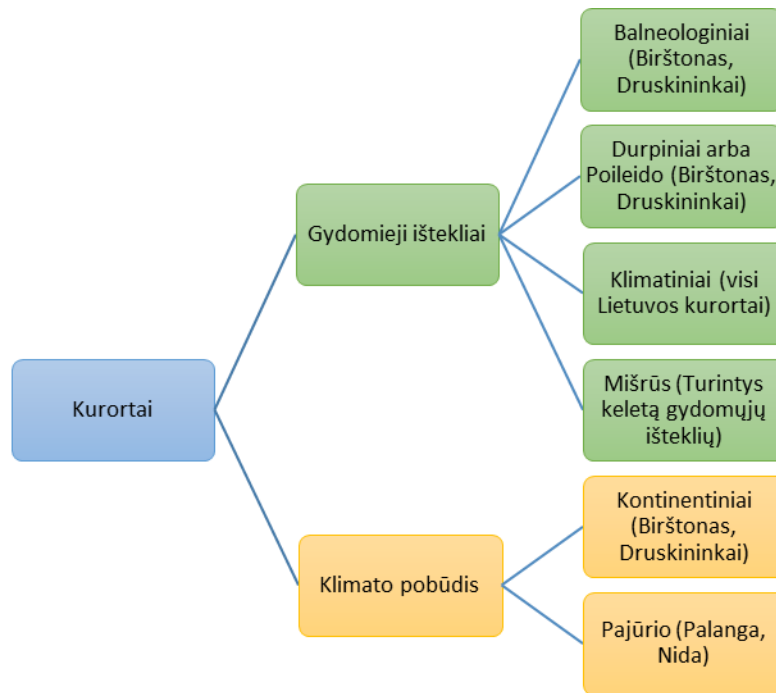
Kurortai

Gydomieji ištekliai

Balneologiniai (Birštonas, Druskininkai)

Durpiniai arba Poileido (Birštonas, Druskininkai)

Klimatiniai (visi Lietuvos kurortai)

Mišrūs (Turintys keletą gydomųjų išteklių)

Klimato pobūdis

Kontinentiniai (Birštonas, Druskininkai)

Pajūrio (Palanga, Nida)